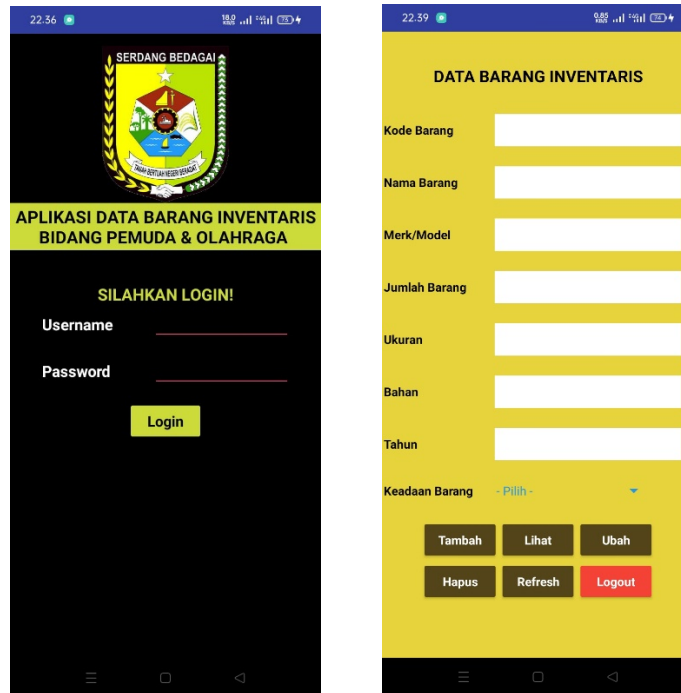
22.36

SERDANG BEDAGAI

TANAH BERTUAH NEGERI BERADAT

APLIKASI DATA BARANG INVENTARIS
BIDANG PEMUDA & OLAHRAGA

SILAHKAN LOGIN!

Username

Password

Login

22.39

DATA BARANG INVENTARIS

Kode Barang

Nama Barang

Merk/Model

Jumlah Barang

Ukuran

Bahan

Tahun

Keadaan Barang - Pilih -

Tambah Lihat Ubah

Hapus Refresh Logout